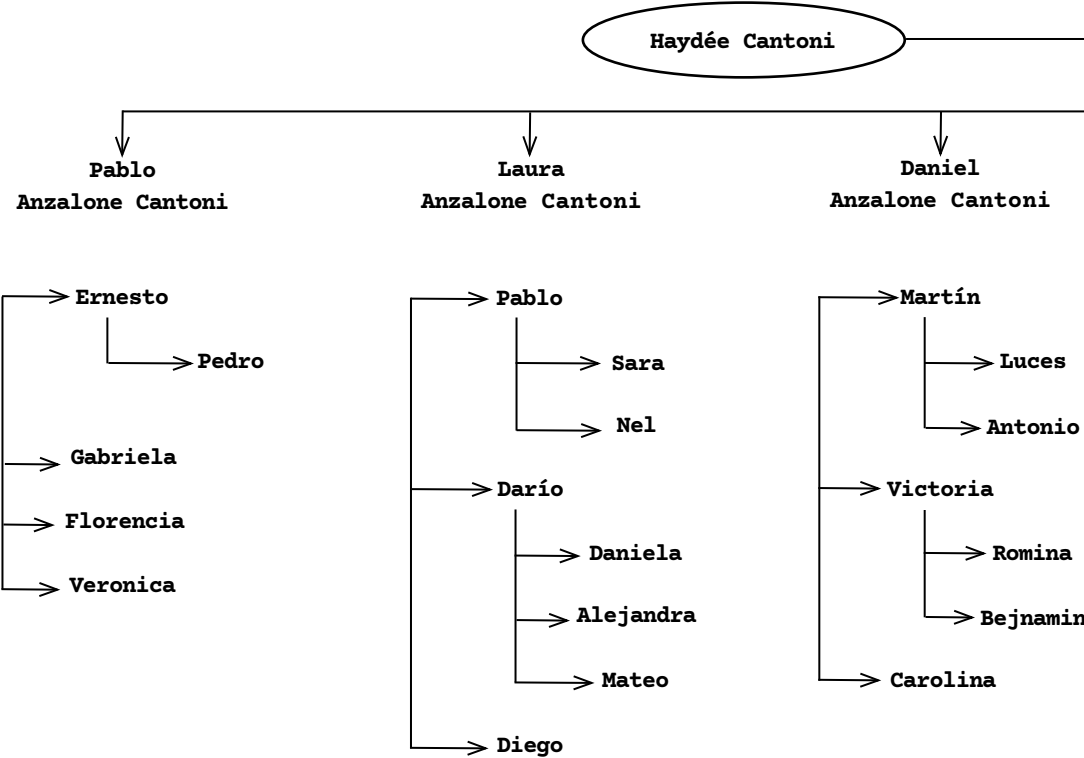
Haydée Cantoni

Pablo Anzalone Cantoni

Laura Anzalone Cantoni

Daniel Anzalone Cantoni

Ernesto

Pedro

Gabriela

Florencia

Veronica

Pablo

Sara

Nel

Darío

Daniela

Alejandra

Mateo

Diego

Martín

Luces

Antonio

Victoria

Romina

Bejnamin

Carolina